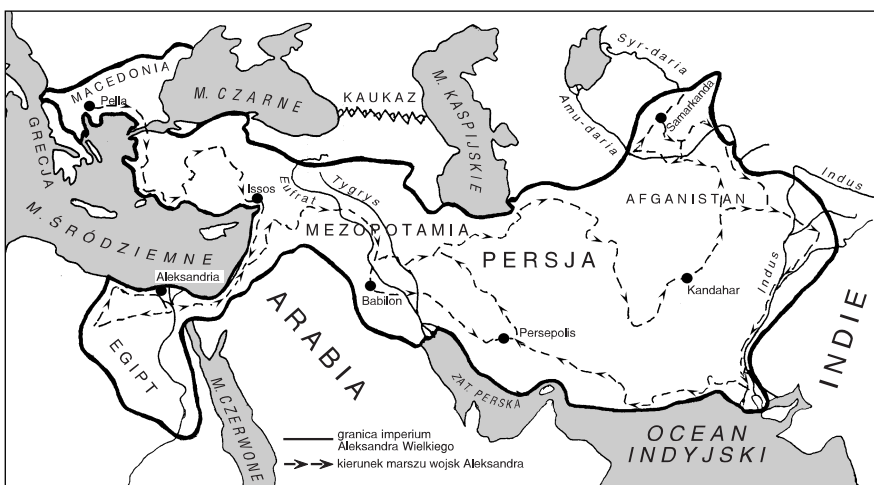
MACEDONIA
Pella
M. CZARNE
KAUKAZ
M. KASPIJSKIE
Syr-daria
Amu-daria
Samarkanda
GRECJA
Issos
Eufrat
Tygrys
AFGANISTAN
Indus
M. ŚRÓDZIEMNE
MEZOPOTAMIA
PERSJA
Aleksandria
Babilon
Kandahar
Indus
ARABIA
Persepolis
EGIPT
INDIE
ZAT. PERSKA
M. CZERWONE
granica imperium Aleksandra Wielkiego
kierunek marszu wojsk Aleksandra
OCEAN INDYJSKI